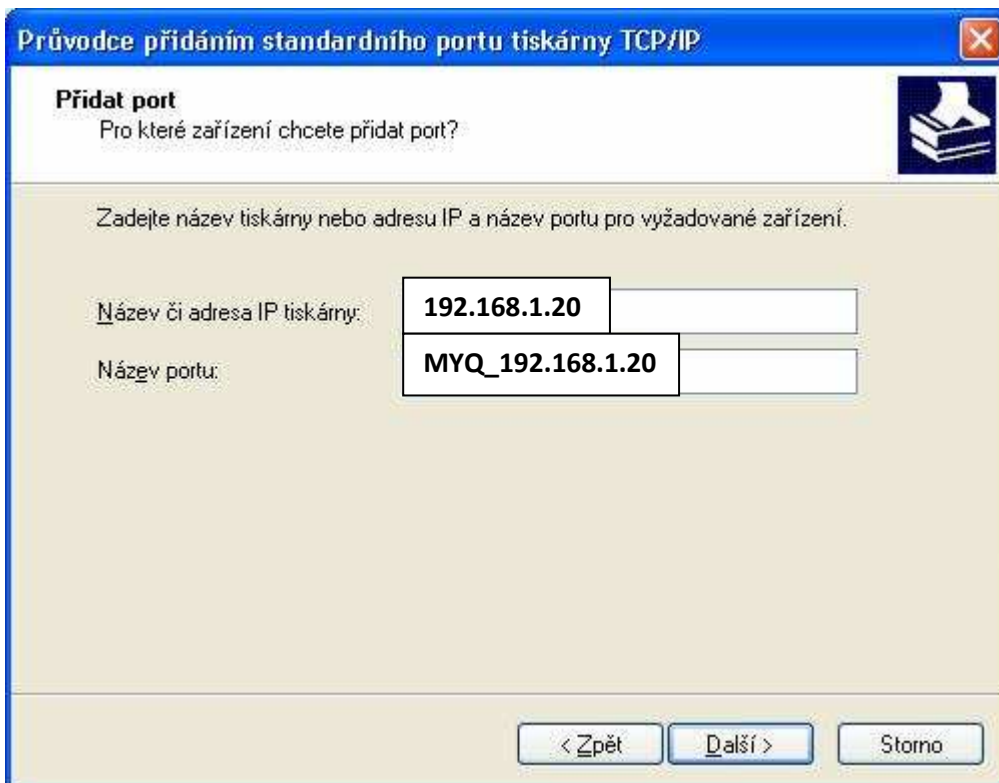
Průvodce přidáním standardního portu tiskárny TCP/IP

Přidat port
Pro které zařízení chcete přidat port?

Zadejte název tiskárny nebo adresu IP a název portu pro vyžadované zařízení.

Název či adresa IP tiskárny: 192.168.1.20

Název portu: MYQ_192.168.1.20

< Zpět
Další >
Storno